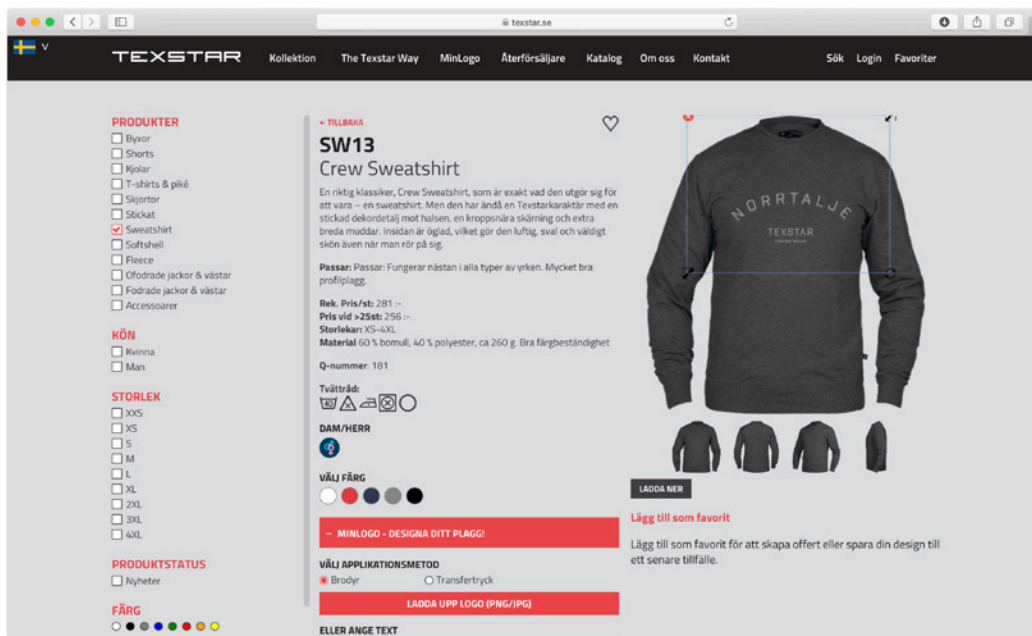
texstar.se

V

TEXSTAR

Kollektion The Texstar Way MinLogo Återförsäljare Katalog Om oss Kontakt Sök Login Favoriter

PRODUKTER
Byxor
Shorts
Kjolar
T-shirts & piké
Skjortor
Stickat
Sweatshirt
Softshell
Fleece
Ofodrade jackor & västar
Fodrade jackor & västar
Accessoarer

KÖN
Kvinna
Man

STORLEK
XXS
XS
S
M
L
XL
2XL
3XL
4XL

PRODUKTSTATUS
Nyheter

FÄRG

← TILLBAKA

SW13
Crew Sweatshirt

En riktig klassiker, Crew Sweatshirt, som är exakt vad den utgör sig för att vara – en sweatshirt. Men den har ändå en Texstarkaraktär med en stickad dekordetalj mot halsen, en kroppsnära skärning och extra breda muddar. Insidan är öglad, vilket gör den luftig, sval och väldigt skön även när man rör på sig.

Passar: Passar: Fungerar nästan i alla typer av yrken. Mycket bra profilplagg.

Rek. Pris/st: 281 :-
Pris vid >25st: 256 :-
Storlekar: XS-4XL
Material 60 % bomull, 40 % polyester, ca 260 g. Bra färgbeständighet

Q-nummer: 181

Tvättråd:

DAM/HERR

VÄLJ FÄRG

– MINLOGO - DESIGNA DITT PLAGG!

VÄLJ APPLIKATIONSMETOD
Brodyr
Transfertryck

LADDA UPP LOGO (PNG/JPG)

ELLER ANGE TEXT

NORRTALJE
TEXSTAR

LADDA NER

Lägg till som favorit

Lägg till som favorit för att skapa offert eller spara din design till ett senare tillfälle.